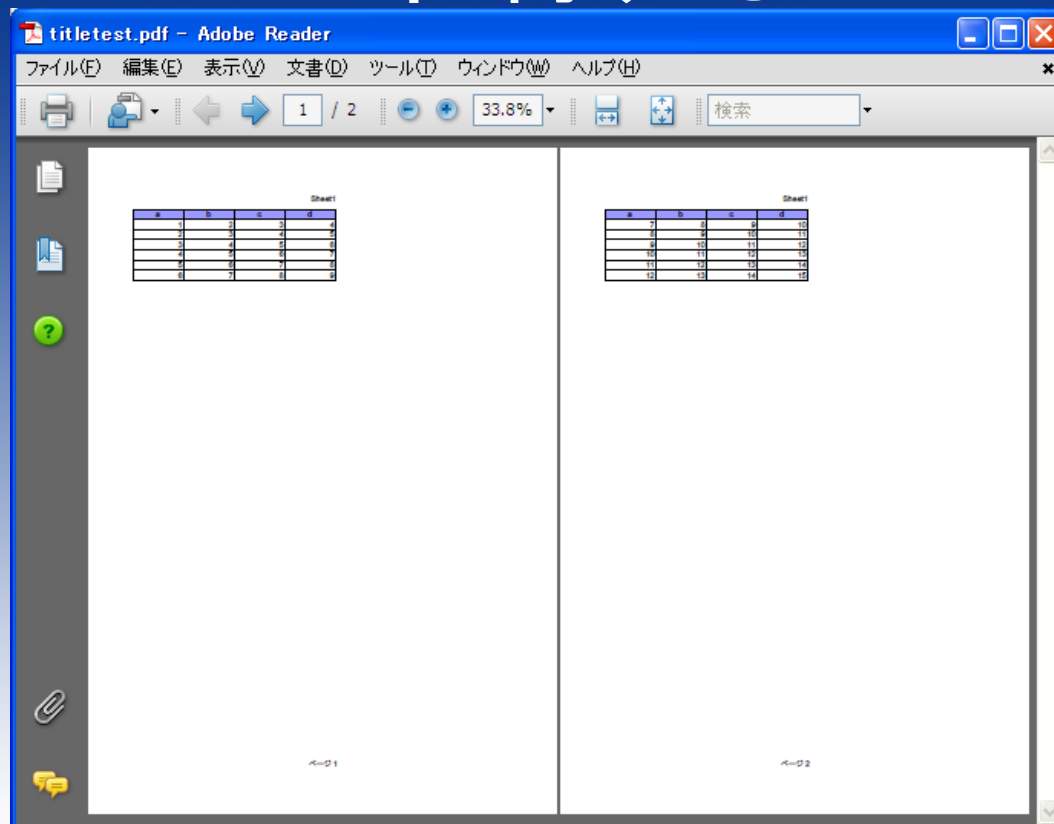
titletest.pdf - Adobe Reader

ファイル(F) 編集(E) 表示(V) 文書(D) ツール(T) ウィンドウ(W) ヘルプ(H)

1 / 2 33.8% 検索

Sheet1

| a | b | c | d |
|---|---|---|---|
| 1 | 2 | 3 | 4 |
| 2 | 3 | 4 | 5 |
| 3 | 4 | 5 | 6 |
| 4 | 5 | 6 | 7 |
| 5 | 6 | 7 | 8 |
| 6 | 7 | 8 | 9 |

ページ1

Sheet1

| a | b | c | d |
|---|---|---|---|
| 7 | 8 | 9 | 10 |
| 8 | 9 | 10 | 11 |
| 9 | 10 | 11 | 12 |
| 10 | 11 | 12 | 13 |
| 11 | 12 | 13 | 14 |
| 12 | 13 | 14 | 15 |

ページ2